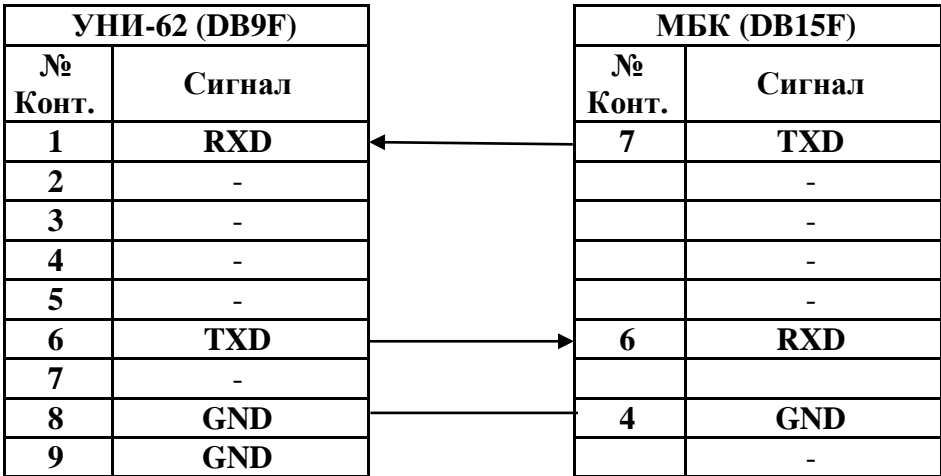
УНИ-62 (DB9F)

| № Конт. | Сигнал |
|---|---|
| 1 | RXD |
| 2 | - |
| 3 | - |
| 4 | - |
| 5 | - |
| 6 | TXD |
| 7 | - |
| 8 | GND |
| 9 | GND |

МБК (DB15F)

| № Конт. | Сигнал |
|---|---|
| 7 | TXD |
| | - |
| | - |
| | - |
| | - |
| 6 | RXD |
| | |
| 4 | GND |
| | - |